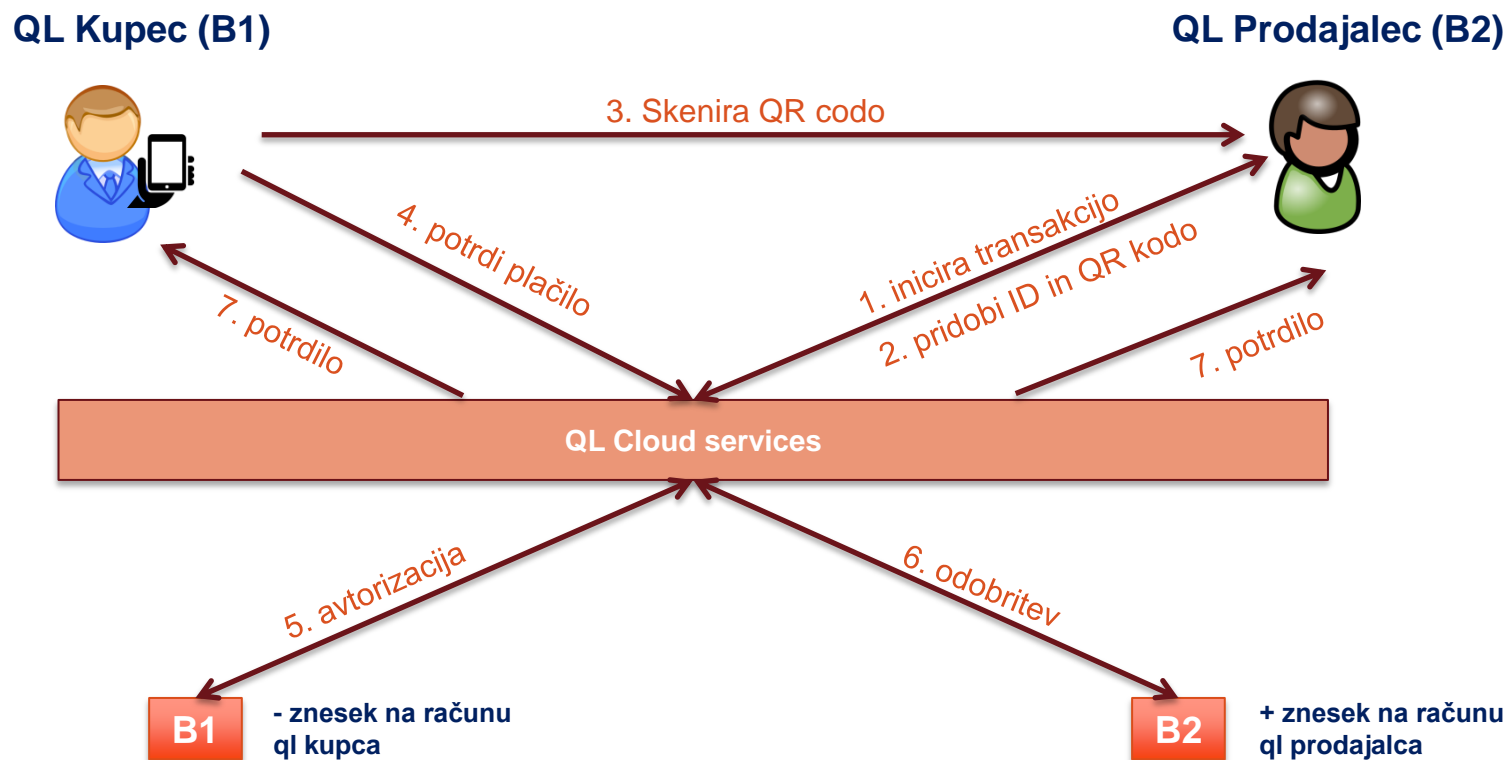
QL Kupec (B1)

QL Prodajalec (B2)

3. Skenira QR codo

4. potrdi plačilo

1. inicira transakcijo

2. pridobi ID in QR kodo

7. potrdilo

7. potrdilo

QL Cloud services

5. avtorizacija

6. odobritev

B1

- znesek na računu ql kupca

B2

+ znesek na računu ql prodajalca